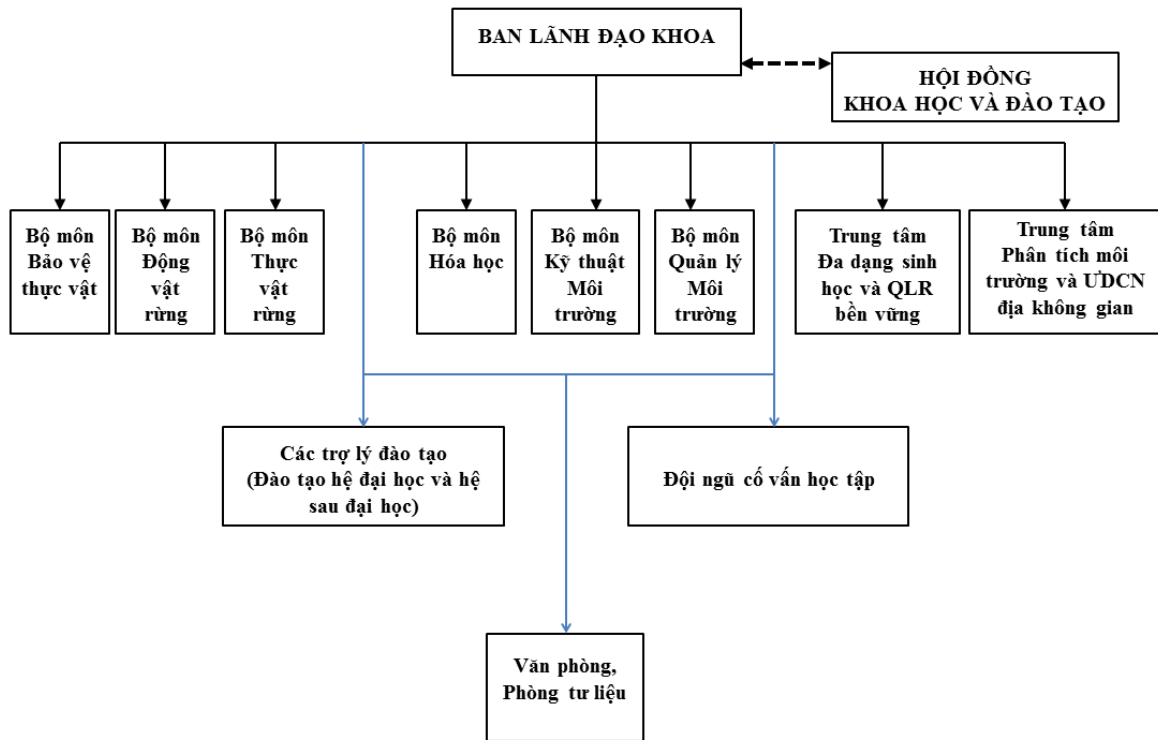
BAN LÃNH ĐẠO KHOA

HỘI ĐỒNG
KHOA HỌC VÀ ĐÀO TẠO

Bộ môn Bảo vệ thực vật

Bộ môn Động vật rừng

Bộ môn Thực vật rừng

Bộ môn Hóa học

Bộ môn Kỹ thuật Môi trường

Bộ môn Quản lý Môi trường

Trung tâm Đa dạng sinh học và QLR bền vững

Trung tâm Phân tích môi trường và ƯDCN địa không gian

Các trợ lý đào tạo
(Đào tạo hệ đại học và hệ sau đại học)

Đội ngũ cố vấn học tập

Văn phòng,
Phòng tư liệu